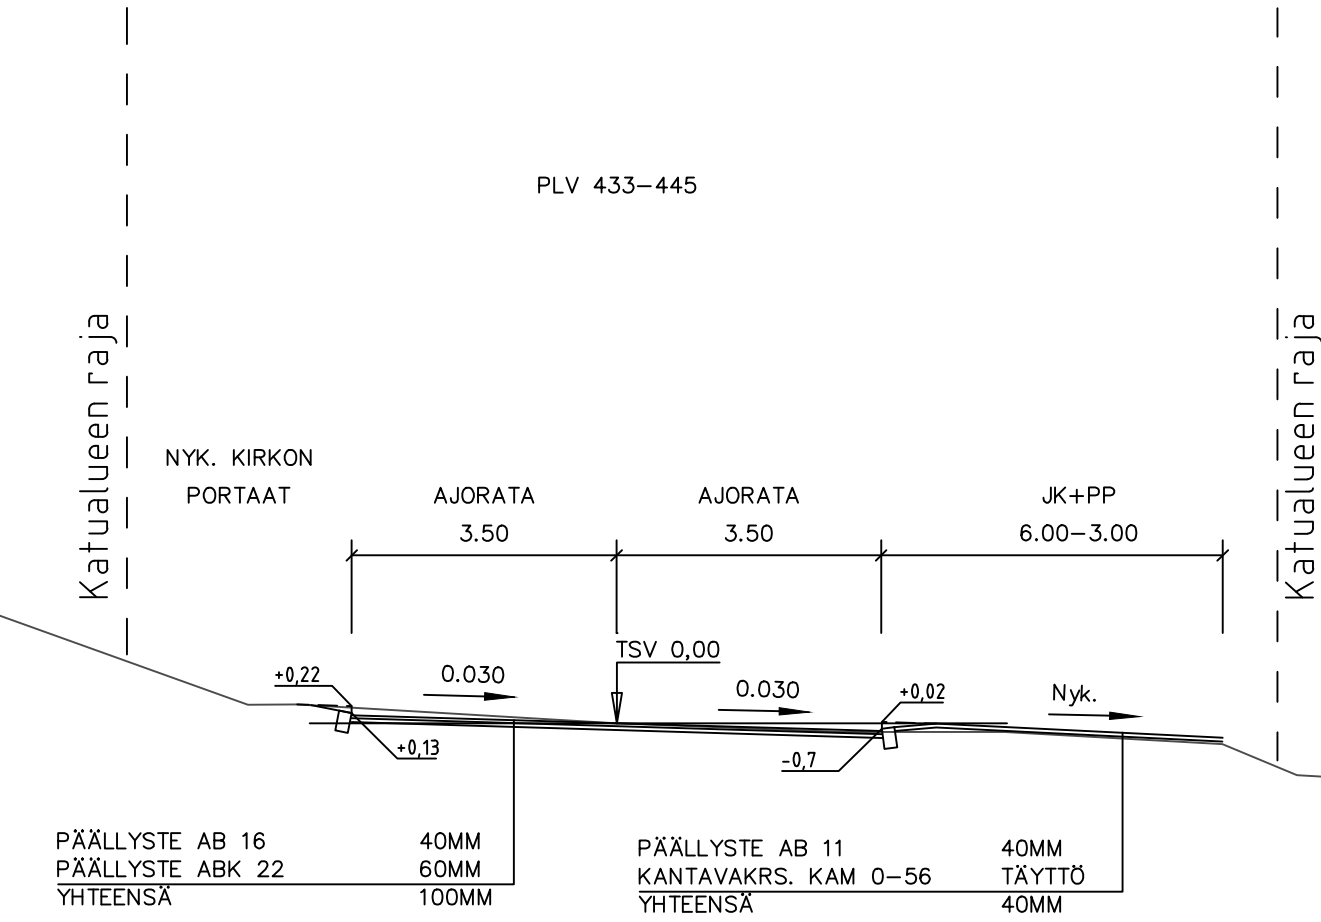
PLV 433–445

Katualueen raja

Katualueen raja

NYK. KIRKON PORTAAT

AJORATA
3.50

AJORATA
3.50

JK+PP
6.00–3.00

TSV 0,00

+0,22

0.030

0.030

+0,02

Nyk.

+0,13

-0,7

PÄÄLLYSTE AB 16 40MM
PÄÄLLYSTE ABK 22 60MM
YHTEENSÄ 100MM

PÄÄLLYSTE AB 11 40MM
KANTAVAKRS. KAM 0–56 TÄYTTÖ
YHTEENSÄ 40MM